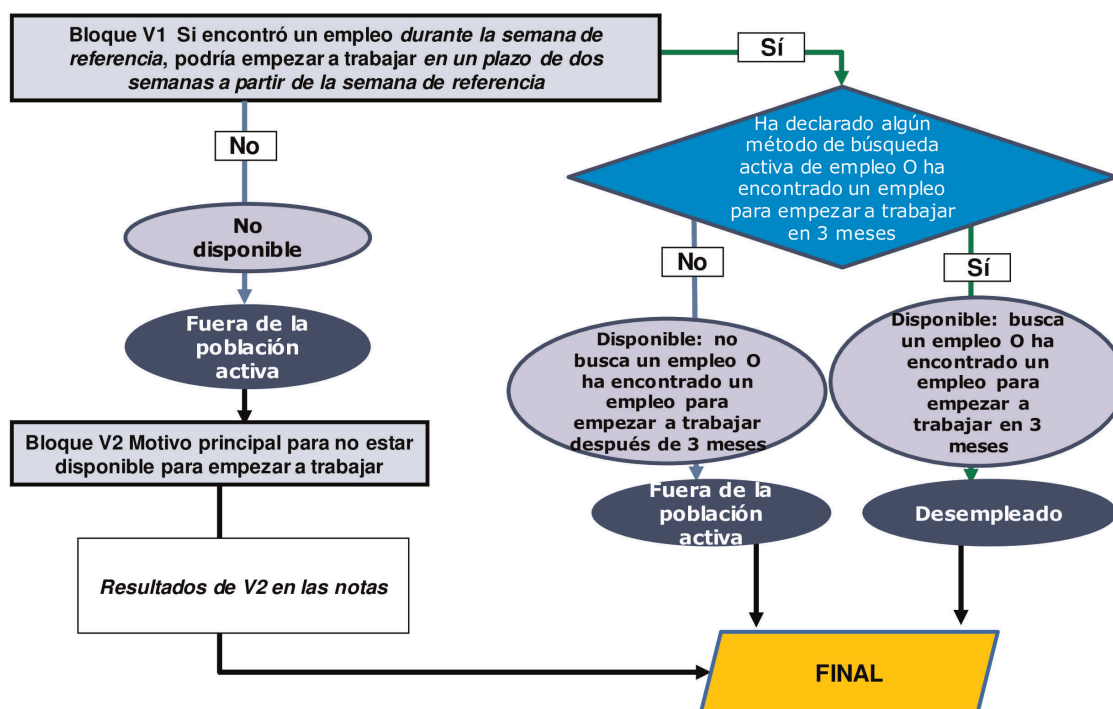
Bloque V1 Si encontró un empleo *durante la semana de referencia*, podría empezar a trabajar *en un plazo de dos semanas a partir de la semana de referencia*

Sí

No

No disponible

Fuera de la población activa

Bloque V2 Motivo principal para no estar disponible para empezar a trabajar

*Resultados de V2 en las notas*

Ha declarado algún método de búsqueda activa de empleo O ha encontrado un empleo para empezar a trabajar en 3 meses

No

Sí

Disponible: no busca un empleo O ha encontrado un empleo para empezar a trabajar después de 3 meses

Disponible: busca un empleo O ha encontrado un empleo para empezar a trabajar en 3 meses

Fuera de la población activa

Desempleado

FINAL